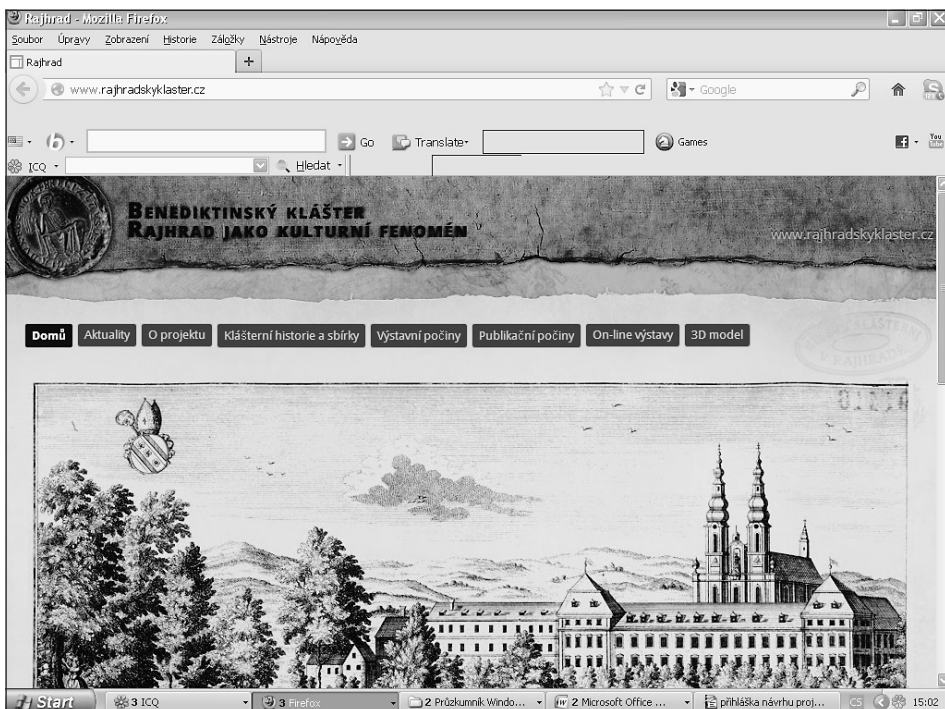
Rajhrad - Mozilla Firefox

Soubor Úpravy Zobrazení Historie Záložky Nástroje Nápověda

Rajhrad +

www.rajhradskyklaster.cz

Google

Go Translate Games

ICQ Hledat

Benediktinský klášter Rajhrad jako kulturní fenomén

www.rajhradskyklaster.cz

Domů Aktuality O projektu Klášterní historie a sbírky Výstavní počiny Publikační počiny On-line výstavy 3D model

Start 3 ICQ 3 Firefox 2 Průzkumník Windo... 2 Microsoft Office ... přihláška návrhu proj... CS 15:02